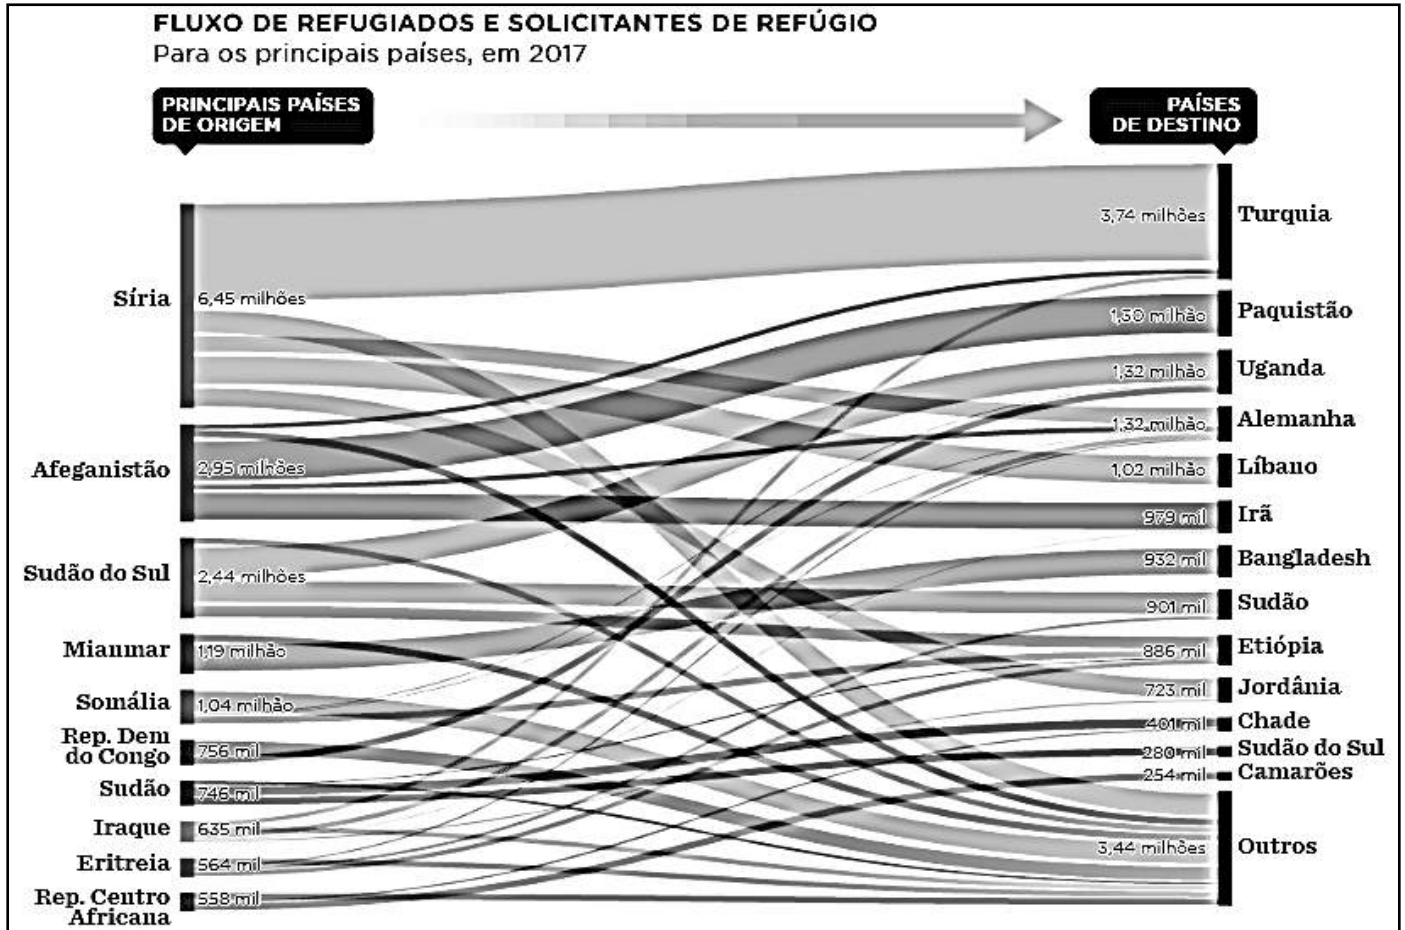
FLUXO DE REFUGIADOS E SOLICITANTES DE REFÚGIO
Para os principais países, em 2017

PRINCIPAIS PAÍSES DE ORIGEM

PAÍSES DE DESTINO

Síria 6,45 milhões
Afeganistão 2,95 milhões
Sudão do Sul 2,44 milhões
Mianmar 1,19 milhão
Somália 1,04 milhão
Rep. Dem do Congo 756 mil
Sudão 746 mil
Iraque 635 mil
Eritreia 564 mil
Rep. Centro Africana 558 mil

3,74 milhões Turquia
1,50 milhão Paquistão
1,32 milhão Uganda
1,32 milhão Alemanha
1,02 milhão Líbano
979 mil Irã
932 mil Bangladesh
901 mil Sudão
886 mil Etiópia
723 mil Jordânia
401 mil Chade
280 mil Sudão do Sul
254 mil Camarões
3,44 milhões Outros